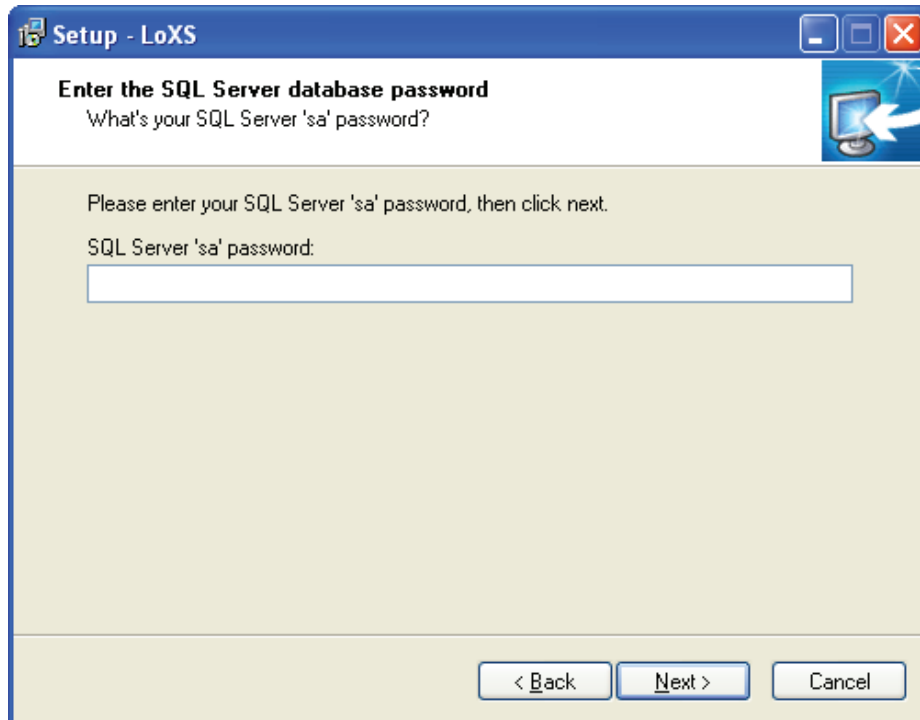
Setup - LoXS

Enter the SQL Server database password
What's your SQL Server 'sa' password?

Please enter your SQL Server 'sa' password, then click next.

SQL Server 'sa' password:

< Back | Next > | Cancel